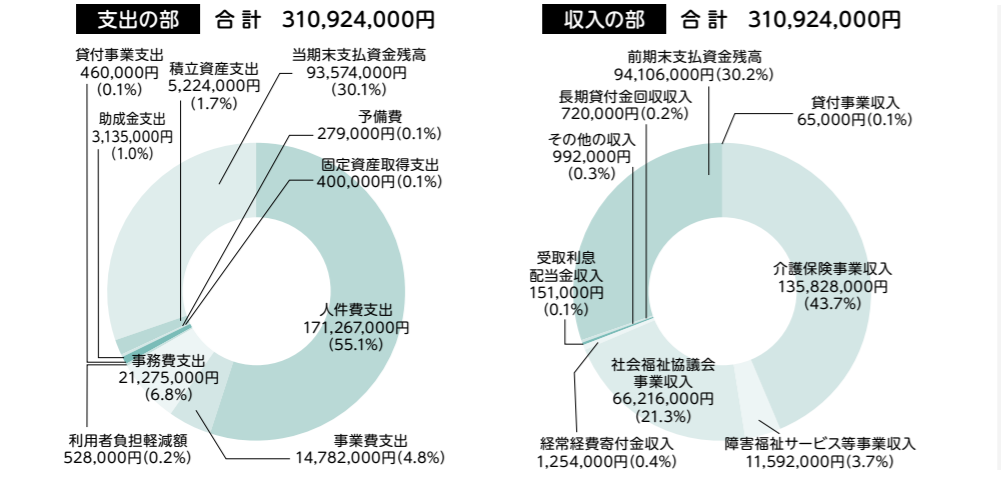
支出の部　合 計　310,924,000円

貸付事業支出
460,000円
(0.1%)

積立資産支出
5,224,000円
(1.7%)

当期末支払資金残高
93,574,000円
(30.1%)

予備費
279,000円(0.1%)

固定資産取得支出
400,000円(0.1%)

助成金支出
3,135,000円
(1.0%)

人件費支出
171,267,000円
(55.1%)

事務費支出
21,275,000円
(6.8%)

利用者負担軽減額
528,000円(0.2%)

事業費支出
14,782,000円(4.8%)

収入の部　合 計　310,924,000円

前期末支払資金残高
94,106,000円(30.2%)

長期貸付金回収収入
720,000円(0.2%)

貸付事業収入
65,000円(0.1%)

その他の収入
992,000円
(0.3%)

受取利息
配当金収入
151,000円
(0.1%)

介護保険事業収入
135,828,000円
(43.7%)

社会福祉協議会
事業収入
66,216,000円
(21.3%)

経常経費寄付金収入
1,254,000円(0.4%)

障害福祉サービス等事業収入
11,592,000円(3.7%)